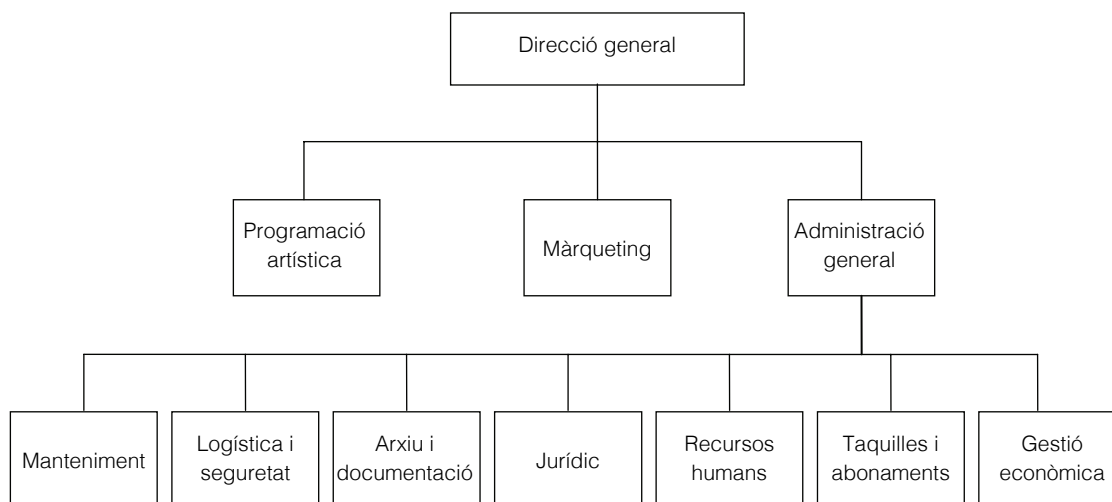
Direcció general

Programació artística

Màrqueting

Administració general

Manteniment

Logística i seguretat

Arxiu i documentació

Jurídic

Recursos humans

Taquilles i abonaments

Gestió econòmica